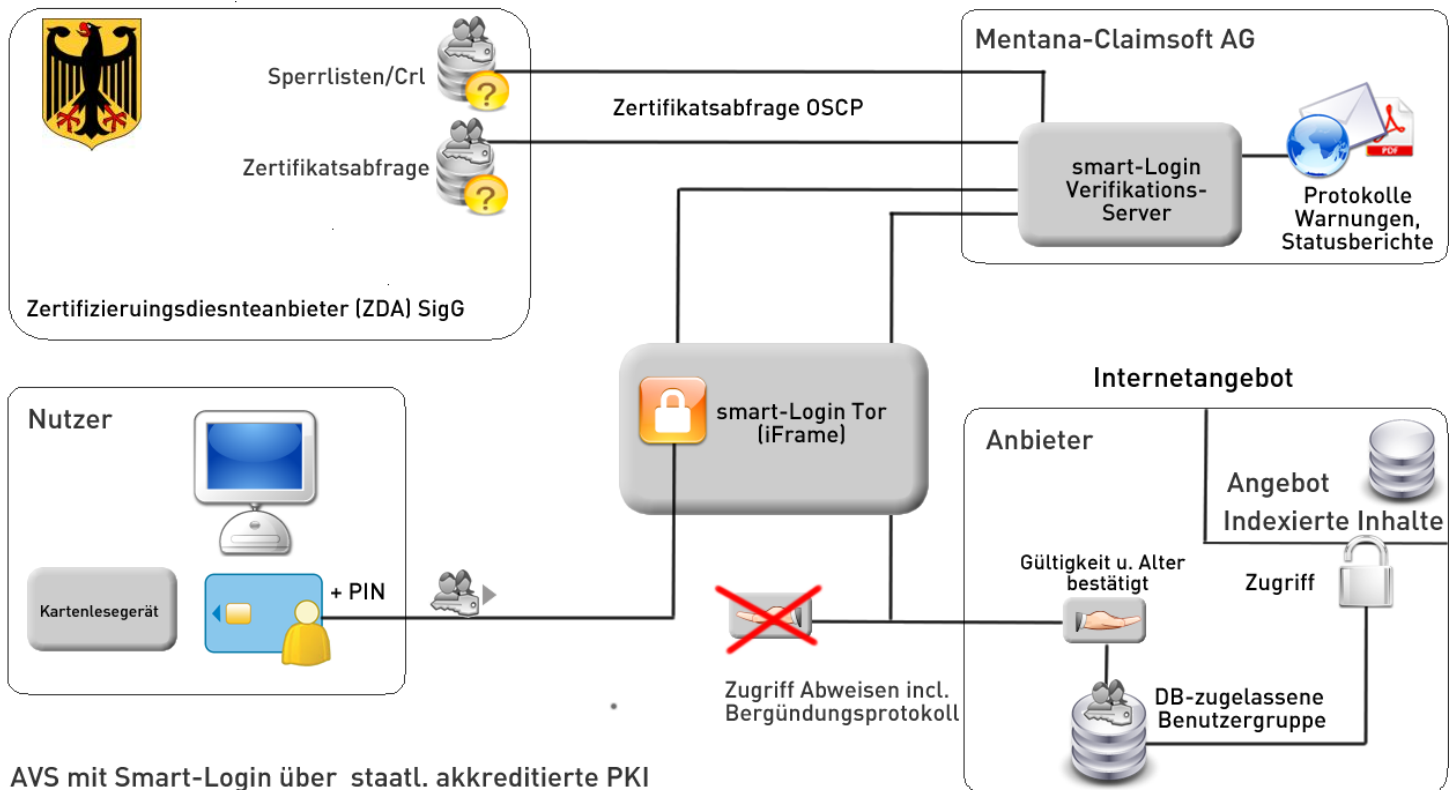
Sperrlisten/Crl

Zertifikatsabfrage

Zertifizieruingsdiesnteanbieter (ZDA) SigG

Zertifikatsabfrage OSCP

Mentana-Claimsoft AG

smart-Login Verifikations-Server

PDF

Protokolle Warnungen, Statusberichte

Nutzer

Kartenlesegerät

+ PIN

smart-Login Tor (iFrame)

Internetangebot

Anbieter

Angebot

Indexierte Inhalte

Gültigkeit u. Alter bestätigt

Zugriff

Zugriff Abweisen incl. Bergündungsprotokoll

DB-zugelassene Benutzergruppe

AVS mit Smart-Login über staatl. akkreditierte PKI